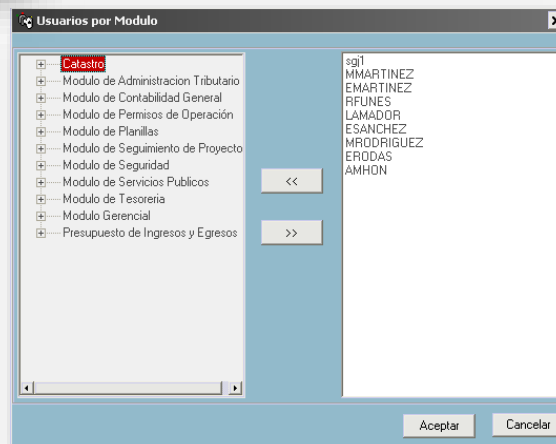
Usuarios por Modulo

Catastro
Modulo de Administracion Tributario
Modulo de Contabilidad General
Modulo de Permisos de Operación
Modulo de Planillas
Modulo de Seguimiento de Proyecto
Modulo de Seguridad
Modulo de Servicios Publicos
Modulo de Tesoreria
Modulo Gerencial
Presupuesto de Ingresos y Egresos

<<

>>

sgi1
MMARTINEZ
EMARTINEZ
RFUNES
LAMADOR
ESANCHEZ
MRODRIGUEZ
ERODAS
AMHON

Aceptar
Cancelar